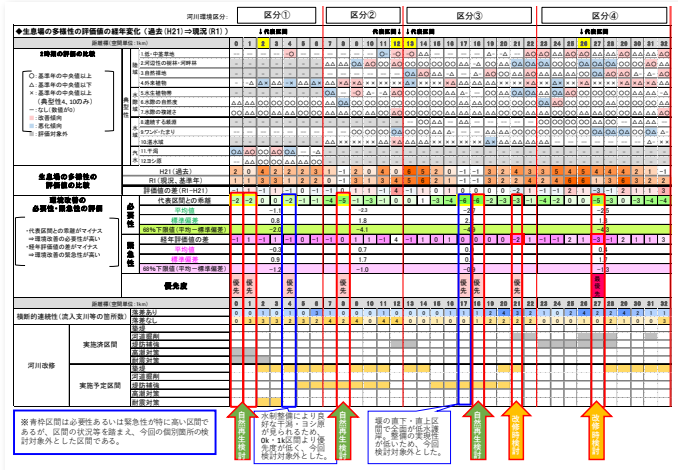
河川環境区分:

区分①

区分②

区分③

区分④

◆生息環境の多様性の評価値の経年変化(過去(H21)⇒現況(R1))

代表区間

代表区間

新指標:空間単位(km)

0 1 2 3 4 5 6 7 8 9 10 11 12 13 14 15 16 17 18 19 20 21 22 23 24 25 26 27 28 29 30 31 32

2時期の評価の比較

○:基準年の中央値以上
△:基準年の中央値以下
×:基準年の中央値以下
(典型性4、10のみ)
-:なし(数値が0)
:改善傾向
:悪化傾向
:評価対象外

1.低・中茎草地

2.河辺性の樹林・河畔林

3.自然裸地

4.外来植物生育地

5.水生植物帯

6.水際の自然度

7.水際の複雑さ

8.連続する瀬淵

9.ワンド・たまり

10.湿地

11.干潟

12.ヨシ原

H21(過去)

R1(現況、基準年)

生息環境の多様性の評価値の比較

評価値の差(R1-H21)

代表区間との乖離

平均値

標準偏差

68%下限値(平均ー標準偏差)

経年評価の差

平均値

標準偏差

68%下限値(平均ー標準偏差)

環境改善の必要性・緊急性の評価

・代表区間との乖離がマイナス
⇒環境改善の必要性が高い
・経年評価の差がマイナス
⇒環境改善の緊急性が高い

必要性

緊急性

優先度

優先

優先

優先

優先

優先

優先

優先

最優先

優先

新指標:空間単位(km)

0 1 2 3 4 5 6 7 8 9 10 11 12 13 14 15 16 17 18 19 20 21 22 23 24 25 26 27 28 29 30 31 32

横断的連続性(流入支川等の箇所数)

落差あり

落差なし

河川改修

実施済区間

実施予定区間

築堤

掘削

堤防補強

高潮対策

耐震対策

築堤

河道掘削

堤防補強

高潮対策

耐震対策

-1.1

0.8

-2.0

-2.3

1.8

-4.1

-2.5

1.8

-4.3

-0.5

0.7

-1.2

-0.3

0.9

-1.0

※青枠区間は必要性あるいは緊急性が特に高い区間であるが、区間の状況等を踏まえ、今回の個別箇所の検討対象外とした区間である。

水制整備により良好な干潟・ヨシ原が見られるため、0k・1k区間より優先度が低く、今回検討対象外とした。

堰の直下・直上区間で全面が低水護岸が整備されており、整備の実施性が低いため、今回検討対象外とした。

自然再生検討

自然再生検討

自然再生検討

改修時検討

改修時検討